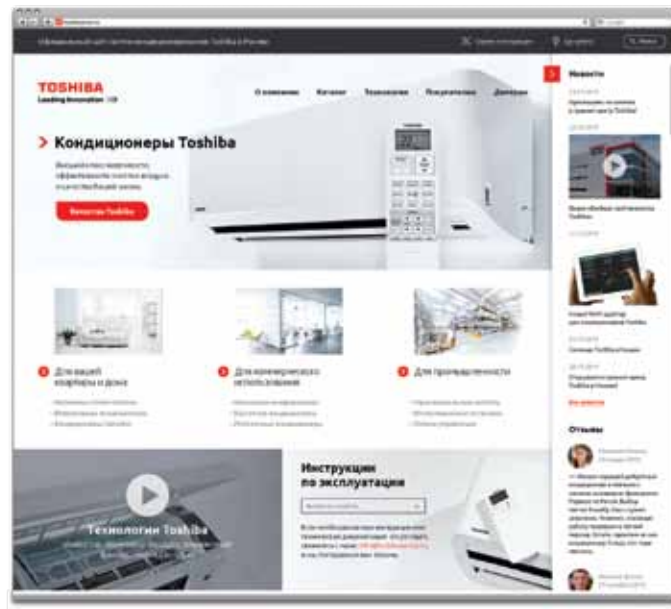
TOSHIBA
Leading Innovation

О компании
Каталог
Технологии
Покупателям
Дилерам

Кондиционеры Toshiba

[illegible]

Каталог Toshiba

Новости

Для вашей квартиры и дома

Для коммерческого использования

Для промышленности

Отзывы

Инструкции по эксплуатации

Технологии Toshiba